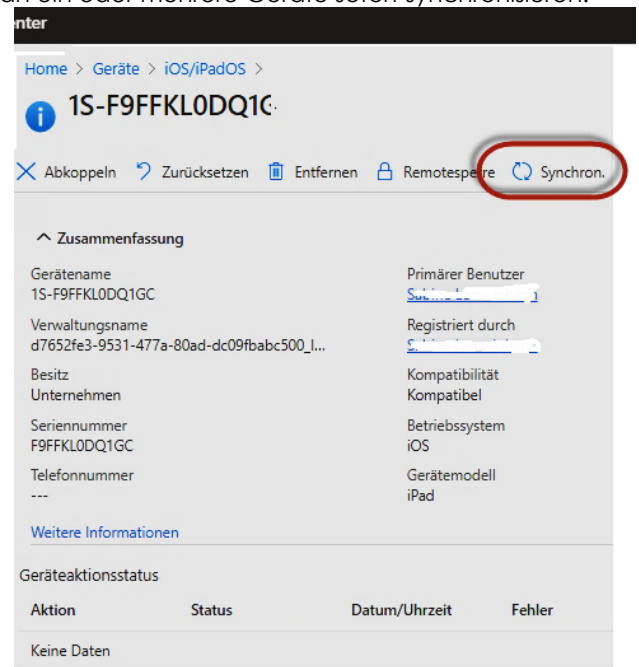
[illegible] ein oder mehrere Geräte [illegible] synchronisieren.

enter

Home > Geräte > iOS/iPadOS >

1S-F9FFKL0DQ1C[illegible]

Abkoppeln Zurücksetzen Entfernen Remotesperre Synchron.

Zusammenfassung

Gerätename
1S-F9FFKL0DQ1GC

Primärer Benutzer
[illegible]

Verwaltungsname
d7652fe3-9531-477a-80ad-dc09fbabc500_I...

Registriert durch
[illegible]

Besitz
Unternehmen

Kompatibilität
Kompatibel

Seriennummer
F9FFKL0DQ1GC

Betriebssystem
iOS

Telefonnummer
---

Gerätemodell
iPad

Weitere Informationen

Geräteaktionsstatus

| Aktion | Status | Datum/Uhrzeit | Fehler |
|---|---|---|---|
| Keine Daten | | | |